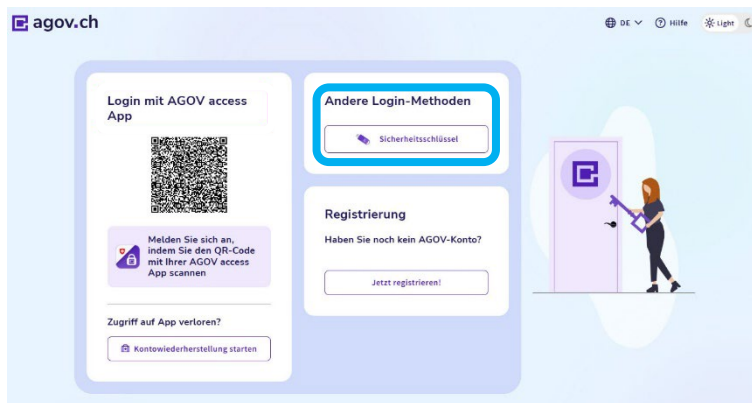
agov.ch

DE Hilfe Light

Login mit AGOV access App

Melden Sie sich an, indem Sie den QR-Code mit Ihrer AGOV access App scannen

Zugriff auf App verloren?

Kontowiederherstellung starten

Andere Login-Methoden

Sicherheitsschlüssel

Registrierung

Haben Sie noch kein AGOV-Konto?

Jetzt registrieren!